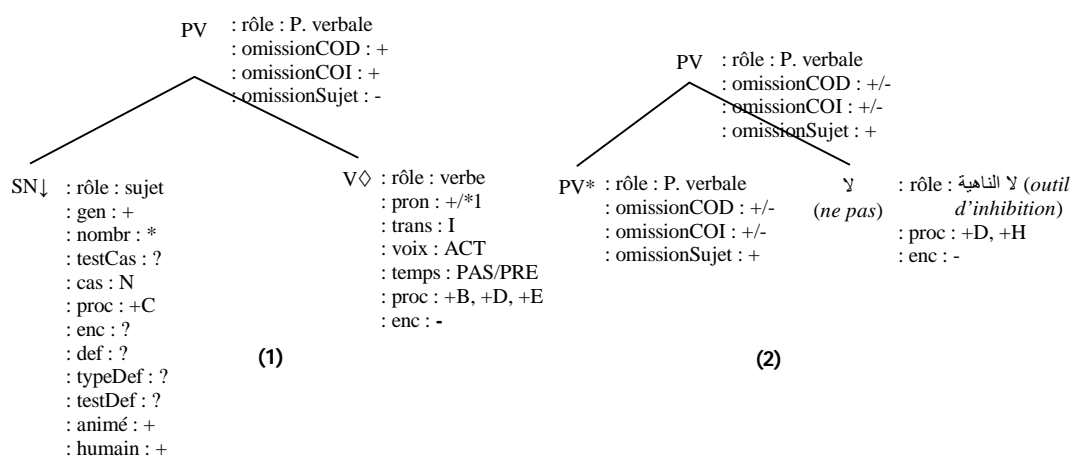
PV : rôle : P. verbale
: omissionCOD : +
: omissionCOI : +
: omissionSujet : -

SN↓ : rôle : sujet
: gen : +
: nombr : *
: testCas : ?
: cas : N
: proc : +C
: enc : ?
: def : ?
: typeDef : ?
: testDef : ?
: animé : +
: humain : +

V◊ : rôle : verbe
: pron : +/*1
: trans : I
: voix : ACT
: temps : PAS/PRE
: proc : +B, +D, +E
: enc : -

(1)

PV : rôle : P. verbale
: omissionCOD : +/-
: omissionCOI : +/-
: omissionSujet : +

PV* : rôle : P. verbale
: omissionCOD : +/-
: omissionCOI : +/-
: omissionSujet : +

لا
(ne pas)

: rôle : لا الناهية (outil d'inhibition)
: proc : +D, +H
: enc : -

(2)